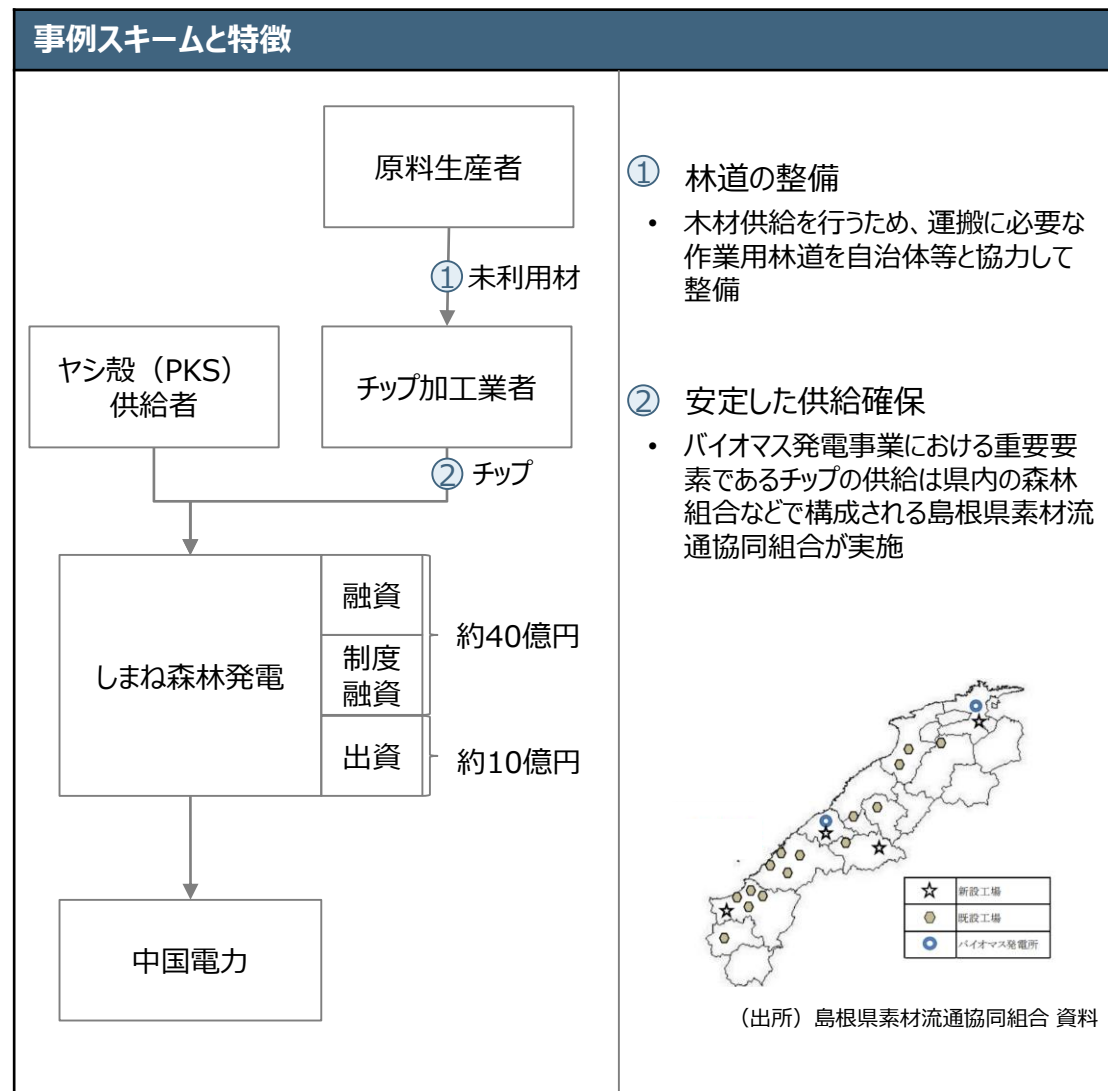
事例スキームと特徴

原料生産者

① 未利用材

ヤシ殻（PKS）供給者

チップ加工業者

② チップ

しまね森林発電

融資

制度融資

約40億円

出資

約10億円

中国電力

① 林道の整備

• 木材供給を行うため、運搬に必要な作業用林道を自治体等と協力して整備

② 安定した供給確保

• バイオマス発電事業における重要要素であるチップの供給は県内の森林組合などで構成される島根県素材流通協同組合が実施

☆ 新設工場
既設工場
バイオマス発電所

（出所）島根県素材流通協同組合 資料